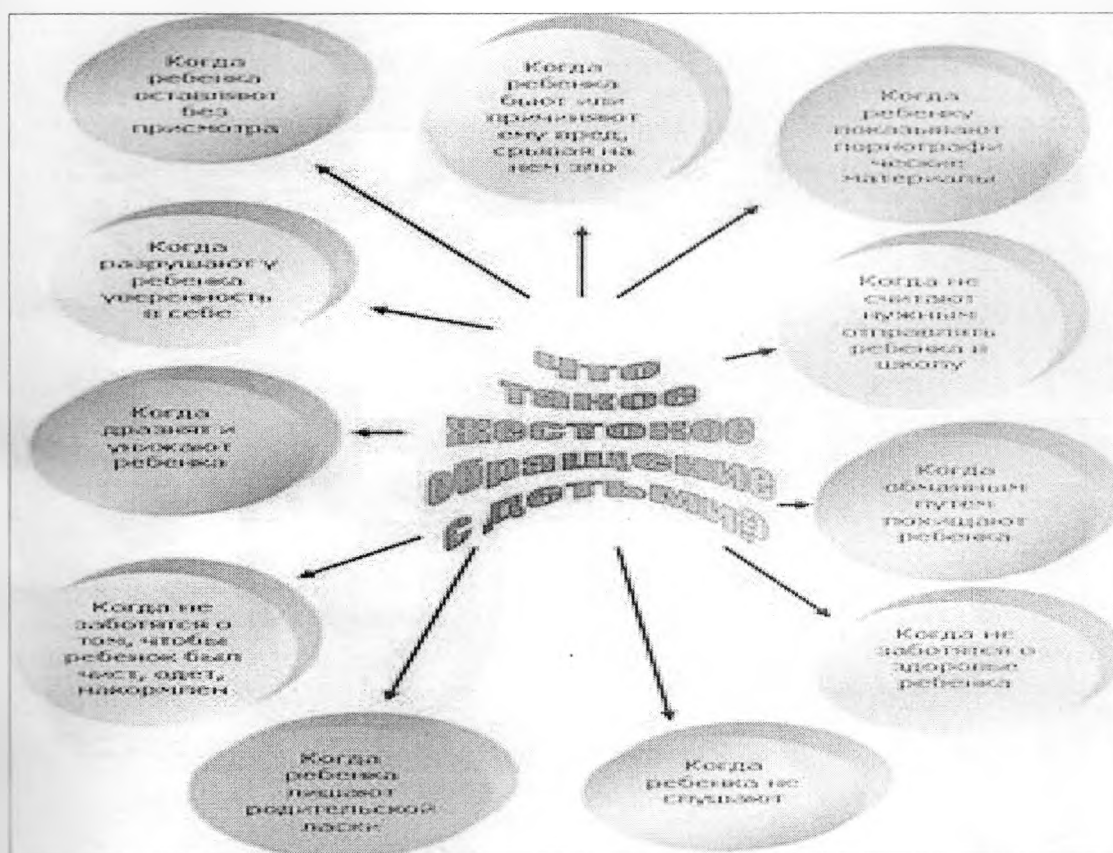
Что такое жестокое обращение с детьми?

Когда ребенка оставляют без присмотра

Когда ребенка бьют или причиняют ему вред, срывая на нем зло

Когда ребенку показывают порнографические материалы

Когда разрушают у ребенка уверенность в себе

Когда не считают нужным отправлять ребенка в школу

Когда дразнят и унижают ребенка

Когда обманным путем похищают ребенка

Когда не заботятся о том, чтобы ребенок был чист, одет, накормлен

Когда не заботятся о здоровье ребенка

Когда ребенка лишают родительской ласки

Когда ребенка не слушают